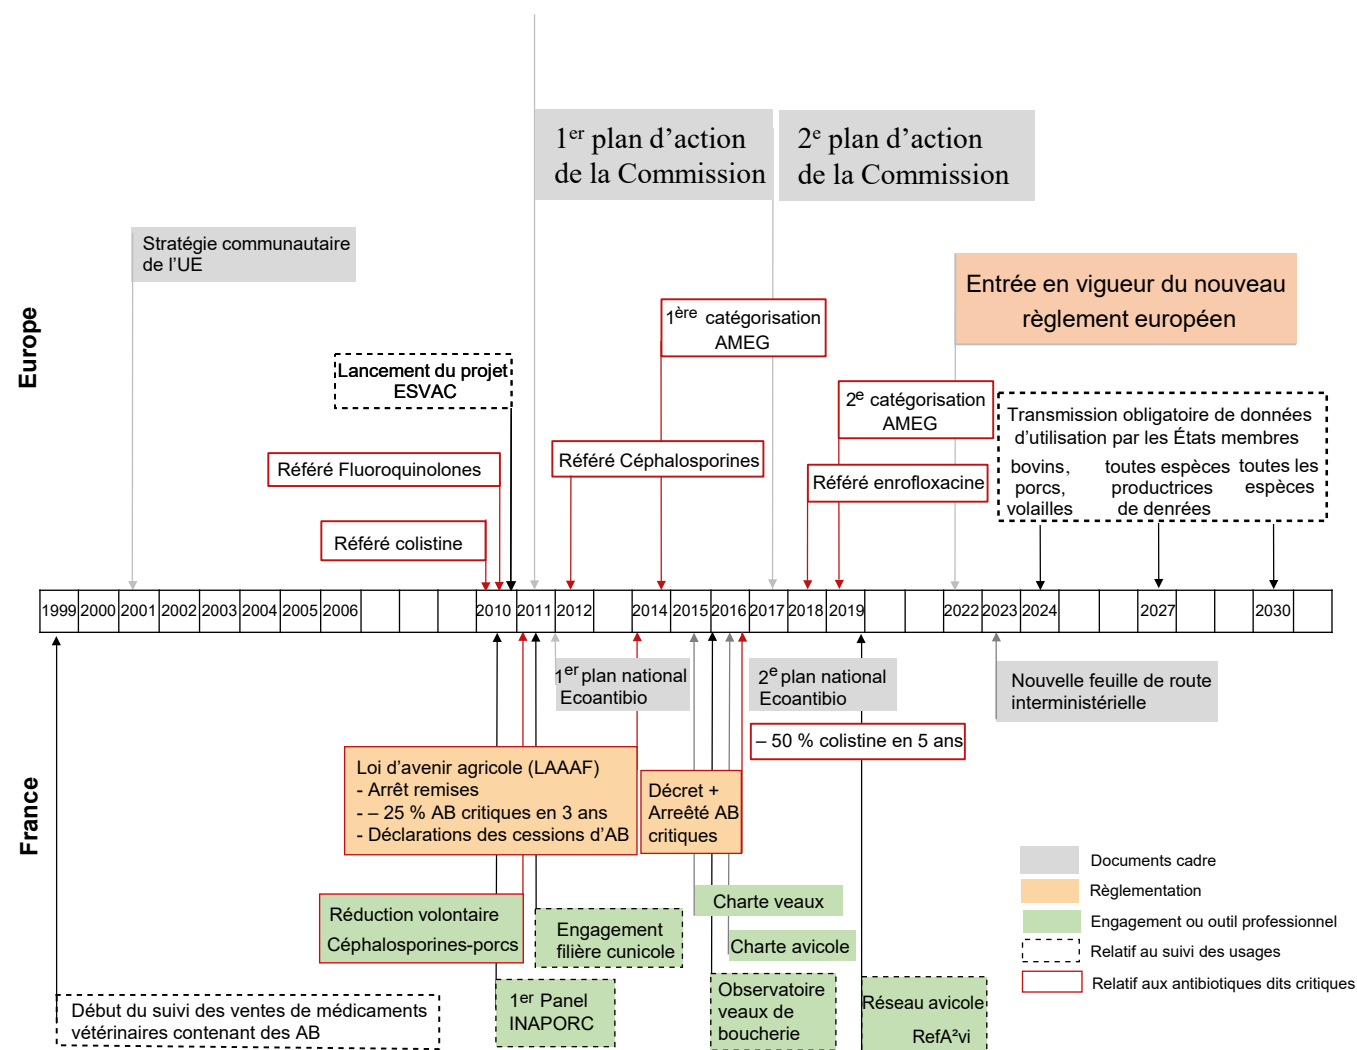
1$^{er}$ plan d'action de la Commission

2$^{e}$ plan d'action de la Commission

Stratégie communautaire de l'UE

Entrée en vigueur du nouveau règlement européen

Europe

1$^{ère}$ catégorisation AMEG

Lancement du projet ESVAC

2$^{e}$ catégorisation AMEG

Transmission obligatoire de données d'utilisation par les États membres

bovins, porcs, volailles

toutes espèces productrices de denrées

toutes les espèces

Référé Fluoroquinolones

Référé Céphalosporines

Référé enrofloxacine

Référé colistine

| 1999 | 2000 | 2001 | 2002 | 2003 | 2004 | 2005 | 2006 | | | 2010 | 2011 | 2012 | | 2014 | 2015 | 2016 | 2017 | 2018 | 2019 | | 2022 | 2023 | 2024 | | | 2027 | | | 2030 | |
|---|---|---|---|---|---|---|---|---|---|---|---|---|---|---|---|---|---|---|---|---|---|---|---|---|---|---|---|---|---|---|

1$^{er}$ plan national Ecoantibio

2$^{e}$ plan national Ecoantibio

Nouvelle feuille de route interministérielle

– 50 % colistine en 5 ans

France

Loi d'avenir agricole (LAAAF)
- Arrêt remises
- – 25 % AB critiques en 3 ans
- Déclarations des cessions d'AB

Décret + Arrêté AB critiques

Documents cadre

Règlementation

Engagement ou outil professionnel

Relatif au suivi des usages

Relatif aux antibiotiques dits critiques

Charte veaux

Réduction volontaire Céphalosporines-porcs

Engagement filière cunicole

Charte avicole

1$^{er}$ Panel INAPORC

Observatoire veaux de boucherie

Réseau avicole RefA²vi

Début du suivi des ventes de médicaments vétérinaires contenant des AB